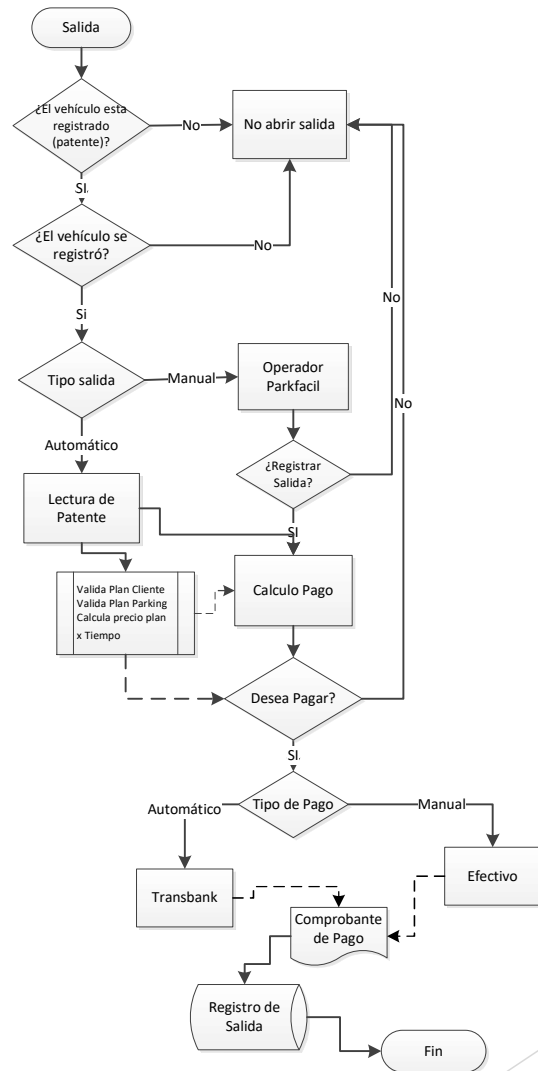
Salida

¿El vehículo esta registrado (patente)?

No

No abrir salida

SI

¿El vehículo se registró?

No

Si

No

No

Tipo salida

Manual

Operador Parkfacil

Automático

¿Registrar Salida?

Lectura de Patente

SI

Valida Plan Cliente
Valida Plan Parking
Calcula precio plan x Tiempo

Calculo Pago

Desea Pagar?

SI

Automático

Tipo de Pago

Manual

Transbank

Efectivo

Comprobante de Pago

Registro de Salida

Fin